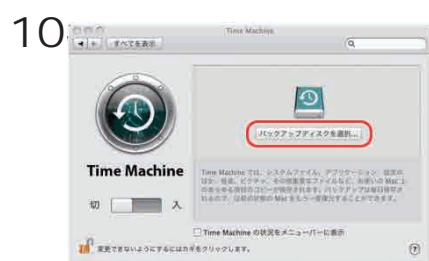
10

Time Machine

すべてを表示

Time Machine

切 入

バックアップディスクを選択...

Time Machine では、システムファイル、アプリケーション、設定のほか、音楽、ピクチャ、その他書類などファイルなど、お使いの Mac上のあらゆる項目のコピーが保存されます。バックアップは毎日保存されるので、以前の状態の Mac をもう一度復元することができます。

Time Machine の状況をメニューバーに表示

変更できないようにするにはカギをクリックします。

?